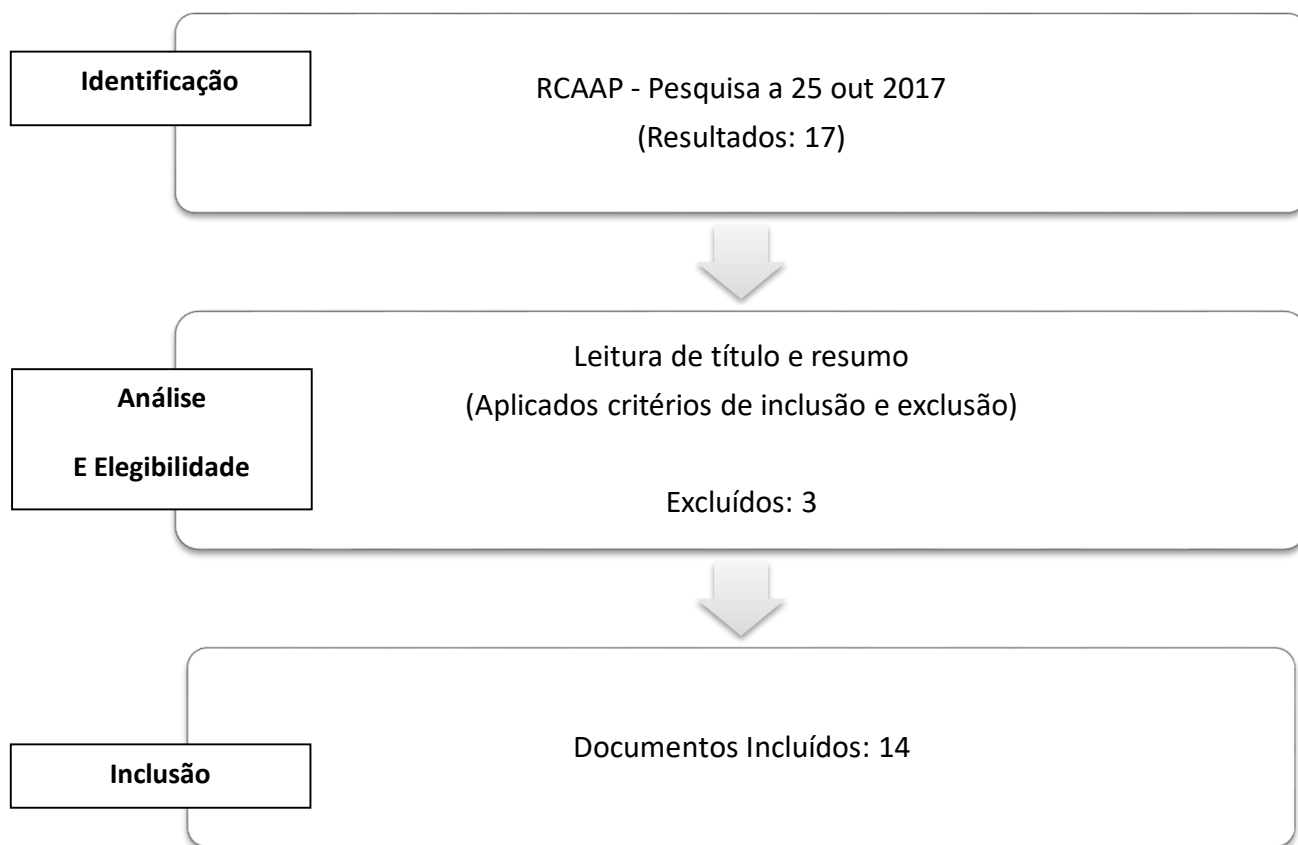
Identificação

RCAAP - Pesquisa a 25 out 2017
(Resultados: 17)

Análise

E Elegibilidade

Leitura de título e resumo
(Aplicados critérios de inclusão e exclusão)

Excluídos: 3

Inclusão

Documentos Incluídos: 14